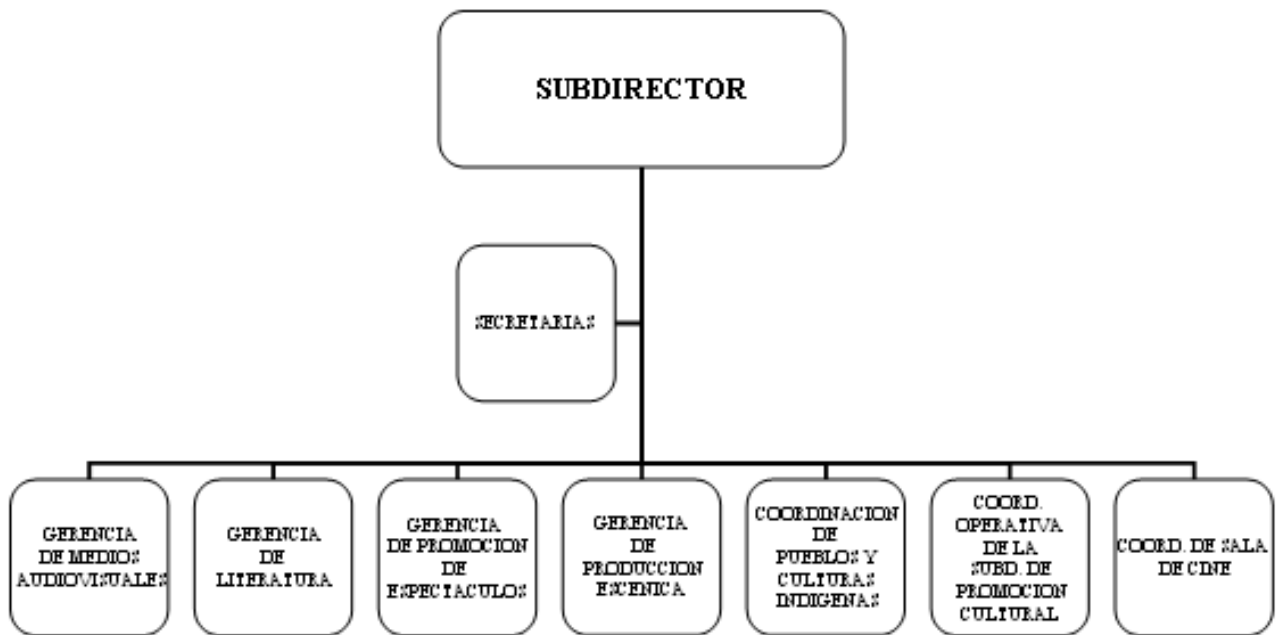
SUBDIRECTOR

SECRETARIAS

GERENCIA DE MEDIOS AUDIOVISUALES

GERENCIA DE LITERATURA

GERENCIA DE PROMOCION DE ESPECTACULOS

GERENCIA DE PRODUCCION ESCENICA

COORDINACION DE PUEBLOS Y CULTURAS INDIGENAS

COORD. OPERATIVA DE LA SUBD. DE PROMOCION CULTURAL

COORD. DE SALA DE CINE